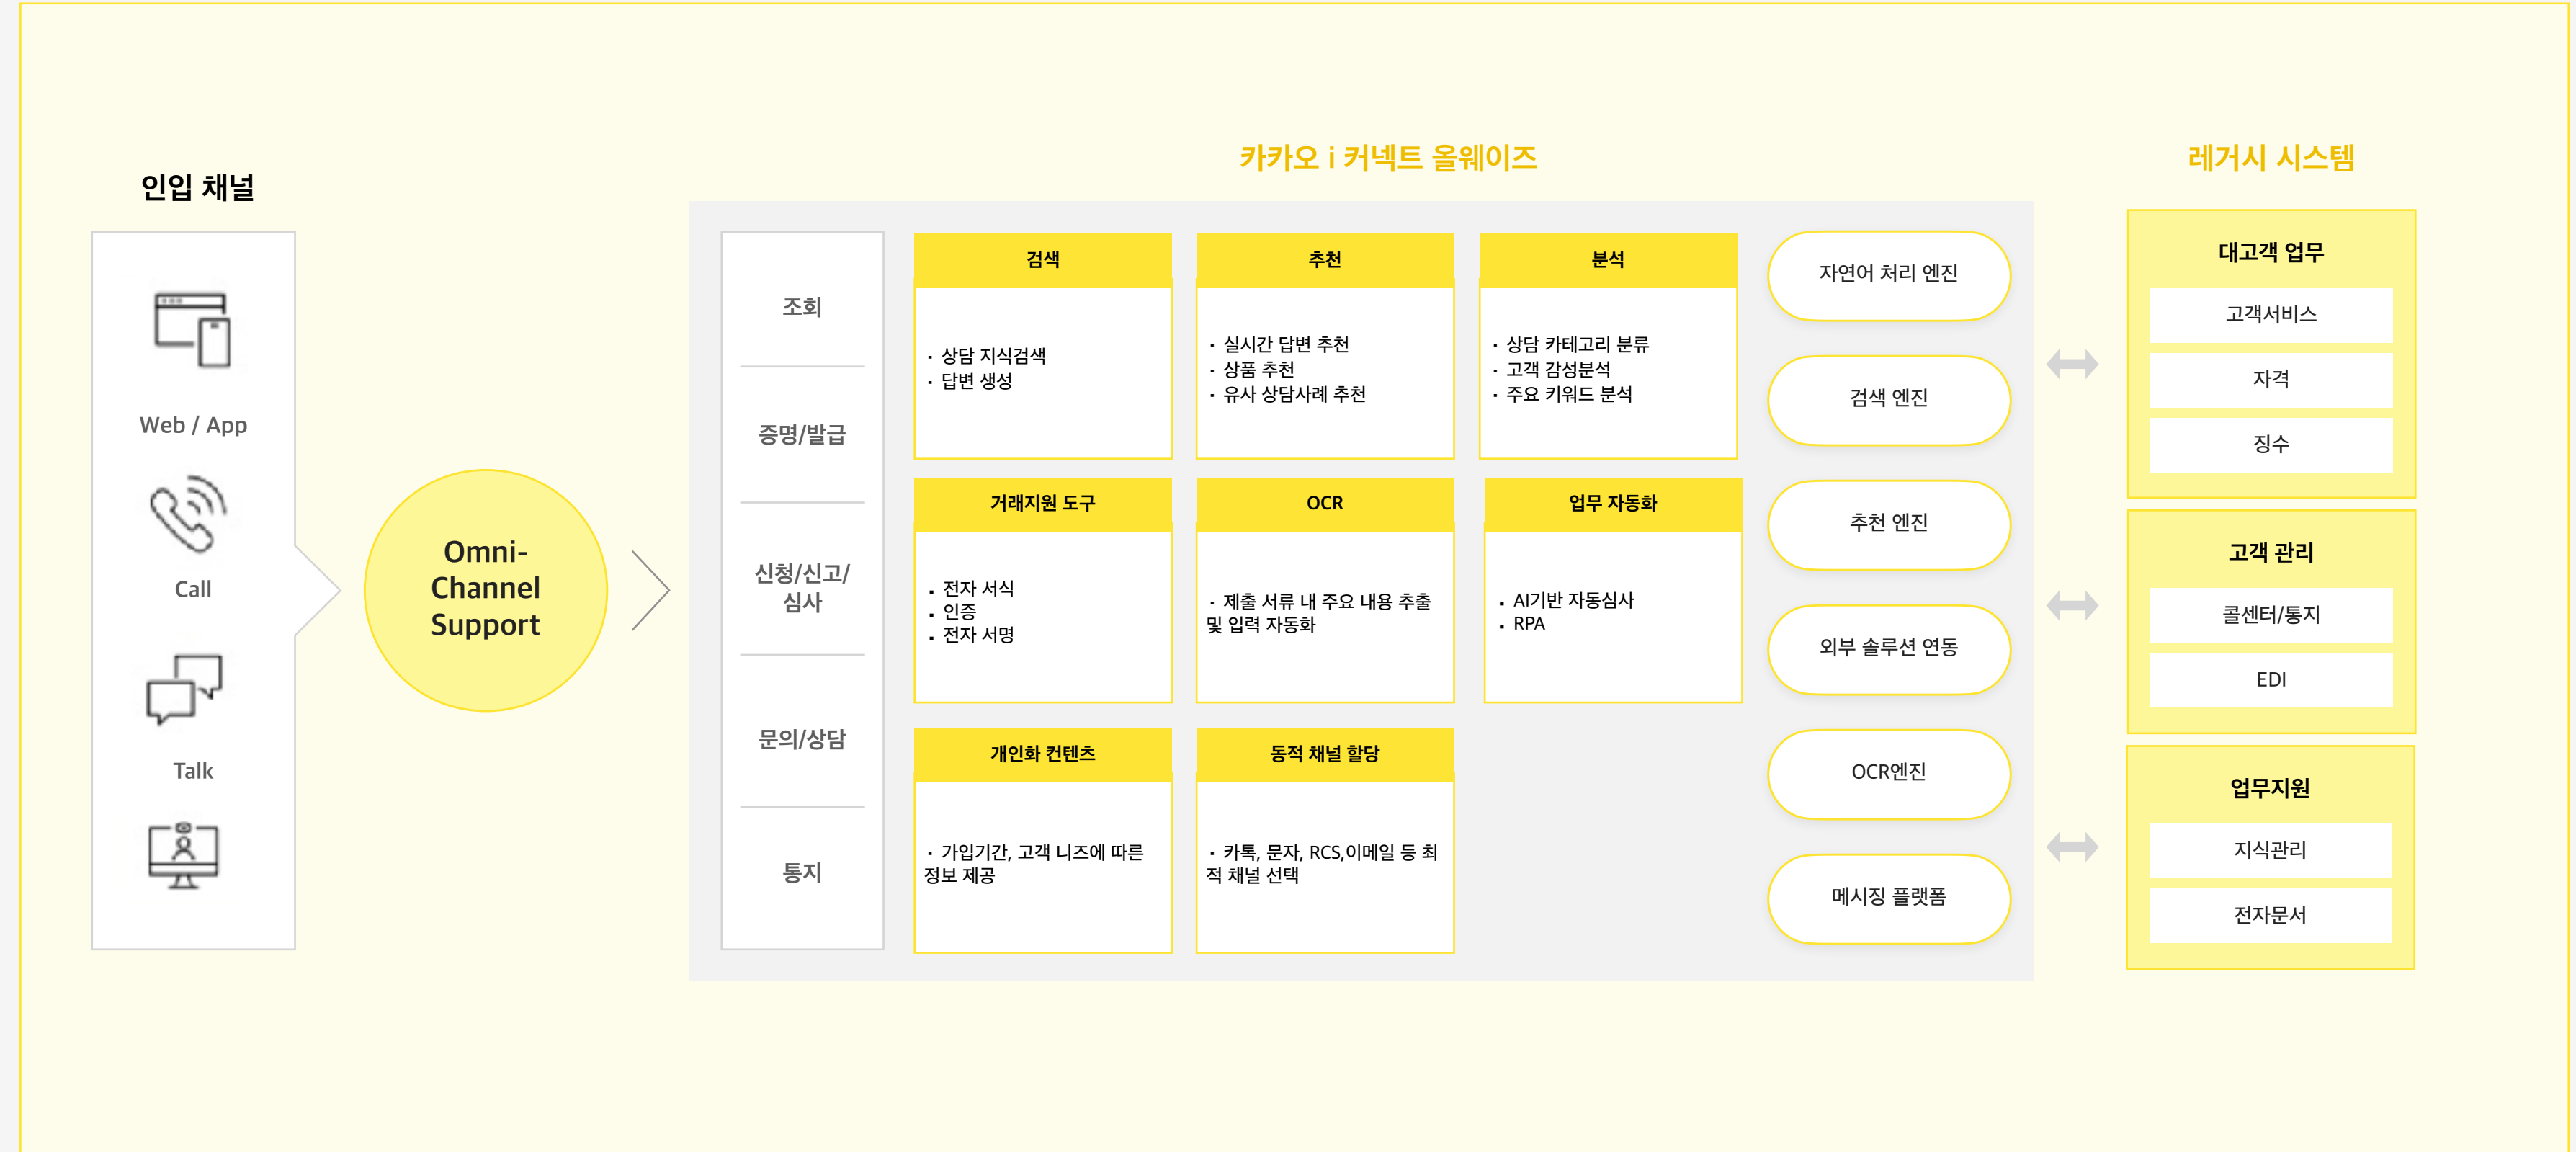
인입 채널

Web / App

Call

Talk

Omni-Channel Support

카카오 i 커넥트 올웨이즈

조회

증명/발급

신청/신고/심사

문의/상담

통지

검색
・ 상담 지식검색
・ 답변 생성

추천
・ 실시간 답변 추천
・ 상품 추천
・ 유사 상담사례 추천

분석
・ 상담 카테고리 분류
・ 고객 감성분석
・ 주요 키워드 분석

거래지원 도구
・ 전자 서식
・ 인증
・ 전자 서명

OCR
・ 제출 서류 내 주요 내용 추출 및 입력 자동화

업무 자동화
・ AI기반 자동심사
・ RPA

개인화 컨텐츠
・ 가입기간, 고객 니즈에 따른 정보 제공

동적 채널 할당
・ 카톡, 문자, RCS,이메일 등 최적 채널 선택

자연어 처리 엔진

검색 엔진

추천 엔진

외부 솔루션 연동

OCR엔진

메시징 플랫폼

레거시 시스템

대고객 업무
고객서비스
자격
징수

고객 관리
콜센터/통지
EDI

업무지원
지식관리
전자문서